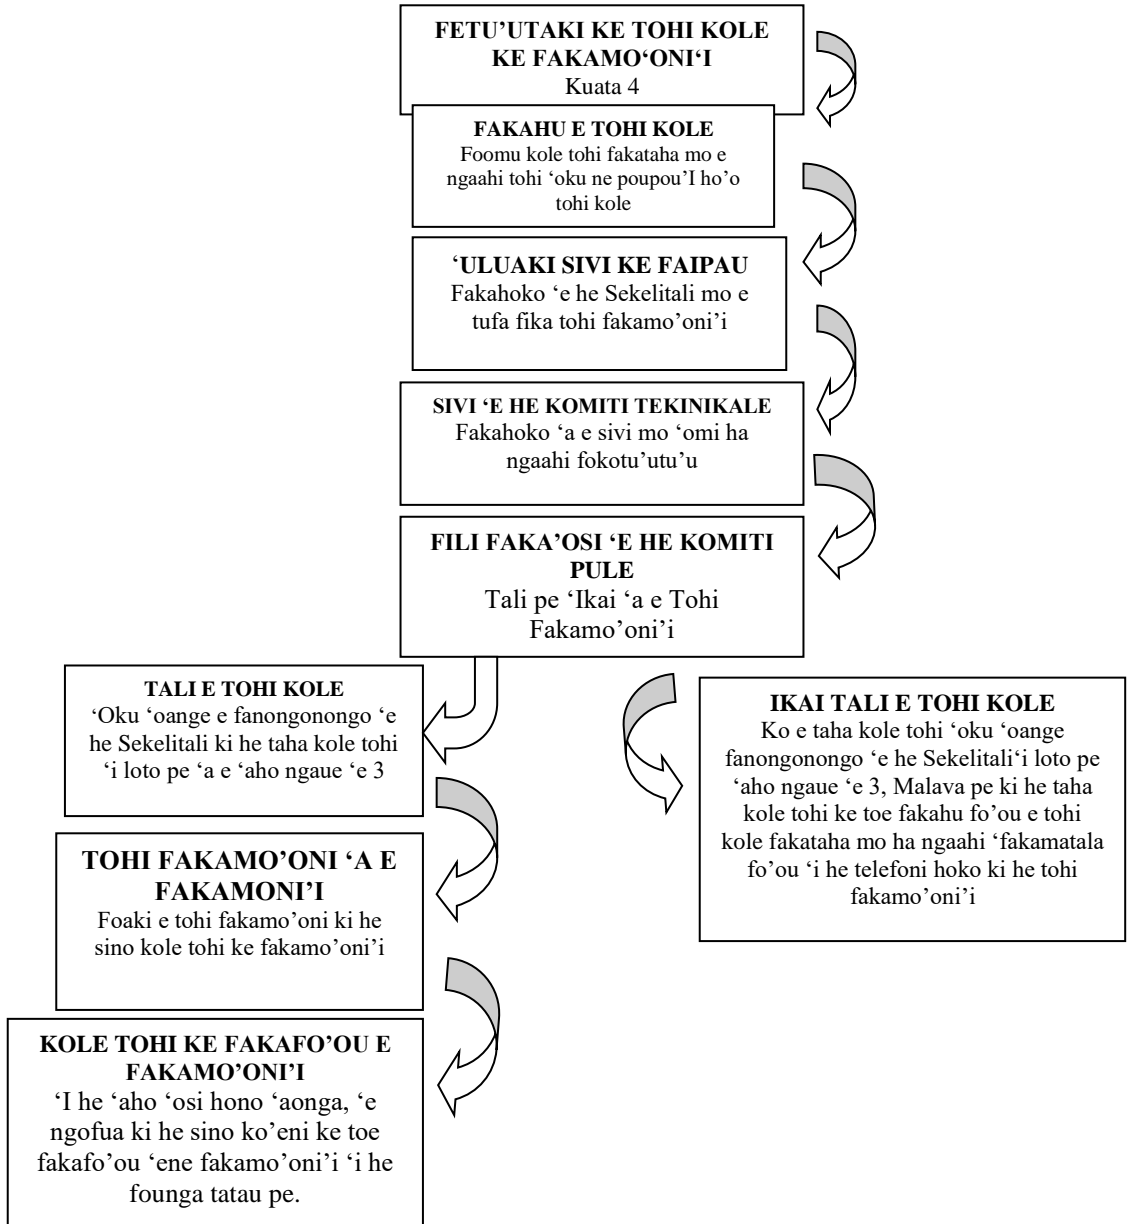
FETU'UTAKI KE TOHI KOLE KE FAKAMO'ONI'I
Kuata 4

FAKAHU E TOHI KOLE
Foomu kole tohi fakataha mo e ngaahi tohi 'oku ne poupou'I ho'o tohi kole

'ULUAKI SIVI KE FAIPAU
Fakahoko 'e he Sekelitali mo e tufa fika tohi fakamo'oni'i

SIVI 'E HE KOMITI TEKINIKALE
Fakahoko 'a e sivi mo 'omi ha ngaahi fokotu'utu'u

FILI FAKA'OSI 'E HE KOMITI PULE
Tali pe 'Ikai 'a e Tohi Fakamo'oni'i

TALI E TOHI KOLE
'Oku 'oange e fanongonongo 'e he Sekelitali ki he taha kole tohi 'i loto pe 'a e 'aho ngaue 'e 3

IKAI TALI E TOHI KOLE
Ko e taha kole tohi 'oku 'oange fanongonongo 'e he Sekelitali'i loto pe 'aho ngaue 'e 3, Malava pe ki he taha kole tohi ke toe fakahu fo'ou e tohi kole fakataha mo ha ngaahi 'fakamatala fo'ou 'i he telefoni hoko ki he tohi fakamo'oni'i

TOHI FAKAMO'ONI 'A E FAKAMONI'I
Foaki e tohi fakamo'oni ki he sino kole tohi ke fakamo'oni'i

KOLE TOHI KE FAKAFO'OU E FAKAMO'ONI'I
'I he 'aho 'osi hono 'aonga, 'e ngofua ki he sino ko'eni ke toe fakafo'ou 'ene fakamo'oni'i 'i he founga tatau pe.